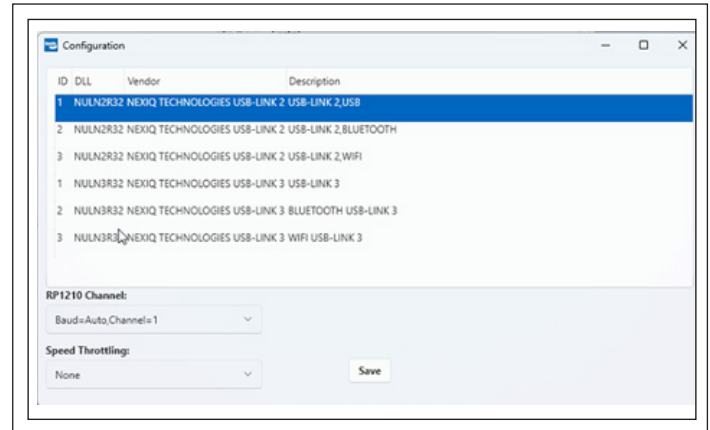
Configuration

| ID | DLL | Vendor | Description |
|---|---|---|---|
| 1 | NULN2R32 | NEXIQ TECHNOLOGIES USB-LINK 2 | USB-LINK 2,USB |
| 2 | NULN2R32 | NEXIQ TECHNOLOGIES USB-LINK 2 | USB-LINK 2,BLUETOOTH |
| 3 | NULN2R32 | NEXIQ TECHNOLOGIES USB-LINK 2 | USB-LINK 2,WIFI |
| 1 | NULN3R32 | NEXIQ TECHNOLOGIES USB-LINK 3 | USB-LINK 3 |
| 2 | NULN3R32 | NEXIQ TECHNOLOGIES USB-LINK 3 | BLUETOOTH USB-LINK 3 |
| 3 | NULN3R32 | NEXIQ TECHNOLOGIES USB-LINK 3 | WIFI USB-LINK 3 |

RP1210 Channel:

Baud=Auto,Channel=1

Speed Throttling:

None

Save